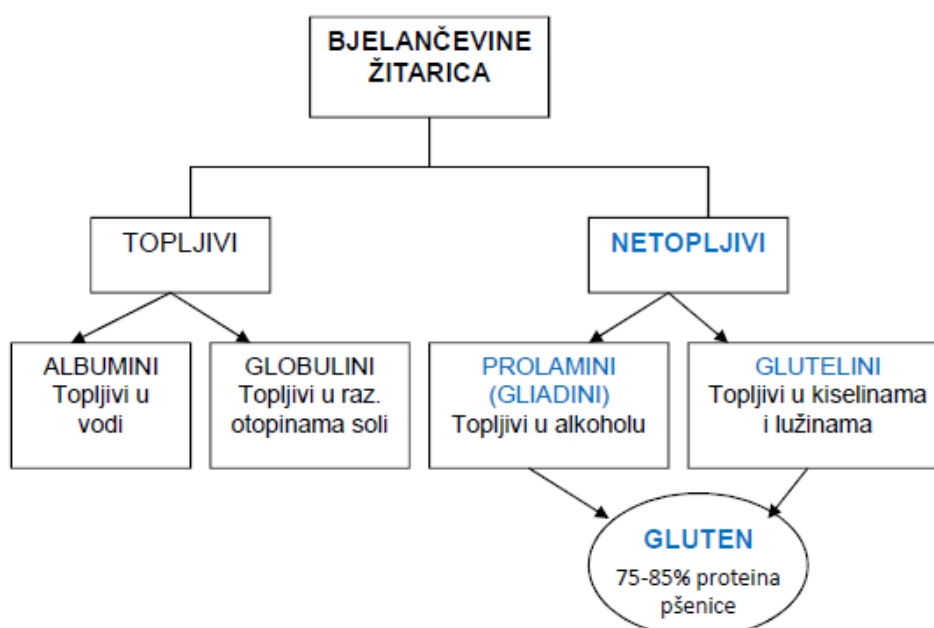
BJELANČEVINE ŽITARICA

TOPLJIVI

NETOPLJIVI

ALBUMINI
Topljivi u vodi

GLOBULINI
Topljivi u raz. otopinama soli

PROLAMINI
(GLIADINI)
Topljivi u alkoholu

GLUTELINI
Topljivi u kiselinama i lužinama

GLUTEN
75-85% proteina pšenice